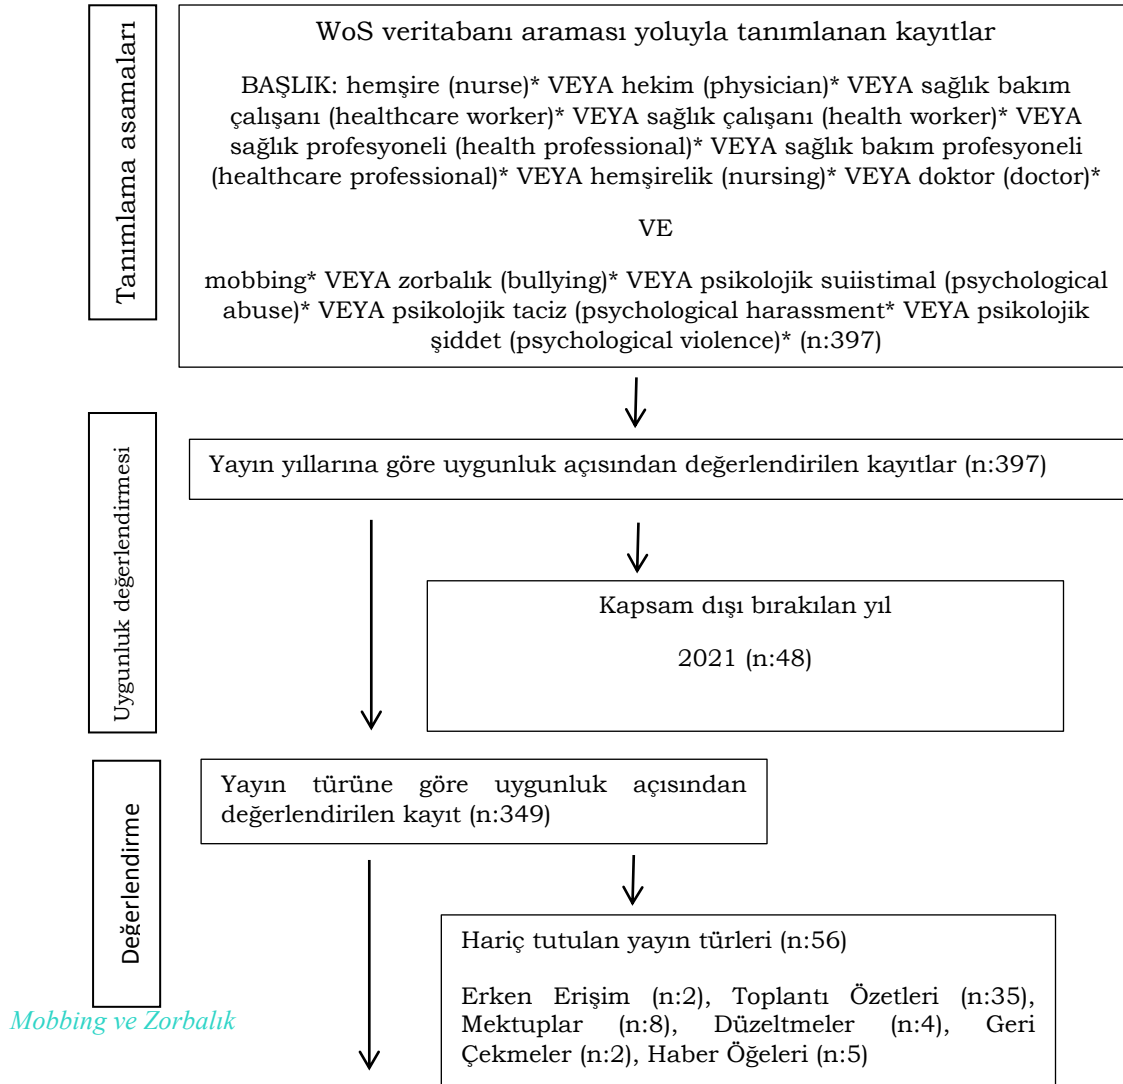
Tanımlama asamaları

WoS veritabanı araması yoluyla tanımlanan kayıtlar

BAŞLIK: hemşire (nurse)* VEYA hekim (physician)* VEYA sağlık bakım çalışanı (healthcare worker)* VEYA sağlık çalışanı (health worker)* VEYA sağlık profesyoneli (health professional)* VEYA sağlık bakım profesyoneli (healthcare professional)* VEYA hemşirelik (nursing)* VEYA doktor (doctor)*

VE

mobbing* VEYA zorbalık (bullying)* VEYA psikolojik suiistimal (psychological abuse)* VEYA psikolojik taciz (psychological harassment* VEYA psikolojik şiddet (psychological violence)* (n:397)

Uygunluk değerlendirmesi

Yayın yıllarına göre uygunluk açısından değerlendirilen kayıtlar (n:397)

Kapsam dışı bırakılan yıl

2021 (n:48)

Değerlendirme

Yayın türüne göre uygunluk açısından değerlendirilen kayıt (n:349)

Hariç tutulan yayın türleri (n:56)

Erken Erişim (n:2), Toplantı Özetleri (n:35), Mektuplar (n:8), Düzeltmeler (n:4), Geri Çekmeler (n:2), Haber Öğeleri (n:5)

Mobbing ve Zorbalık